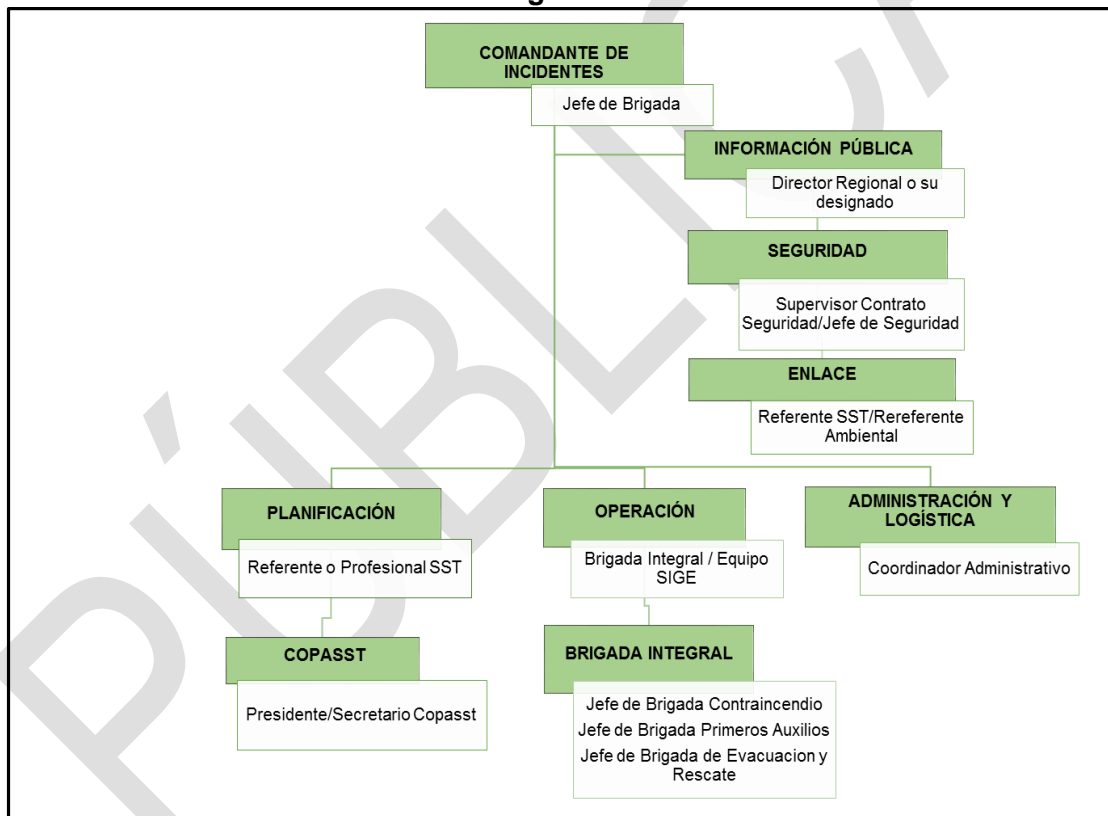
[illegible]

COMANDANTE DE INCIDENTES

Jefe de Brigada

INFORMACIÓN PÚBLICA

Director Regional o su designado

SEGURIDAD

Supervisor Contrato Seguridad/Jefe de Seguridad

ENLACE

Referente SST/Rereferente Ambiental

PLANIFICACIÓN

Referente o Profesional SST

COPASST

Presidente/Secretario Copasst

OPERACIÓN

Brigada Integral / Equipo SIGE

BRIGADA INTEGRAL

Jefe de Brigada Contraincendio

Jefe de Brigada Primeros Auxilios

Jefe de Brigada de Evacuacion y Rescate

ADMINISTRACIÓN Y LOGÍSTICA

Coordinador Administrativo

PÚBLICA